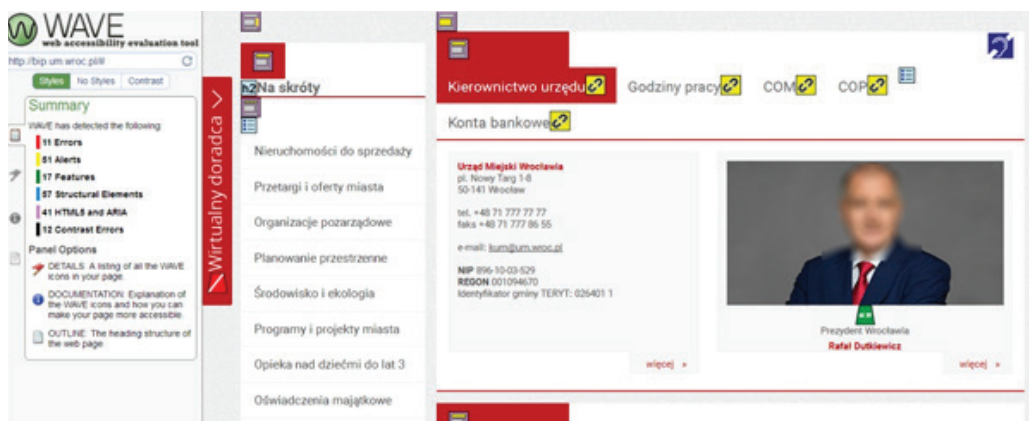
WAVE
web accessibility evaluation tool
http://bip.um.wroc.pl/#

Styles No Styles Contrast

Summary
WAVE has detected the following:
11 Errors
51 Alerts
17 Features
57 Structural Elements
41 HTML5 and ARIA
12 Contrast Errors

Panel Options
DETAILS: A listing of all the WAVE icons in your page.
DOCUMENTATION: Explanation of the WAVE icons and how you can make your page more accessible.
OUTLINE: The heading structure of the web page.

Wirtualny doradca

h2 Na skróty
Nieruchomości do sprzedaży
Przetargi i oferty miasta
Organizacje pozarządowe
Planowanie przestrzenne
Środowisko i ekologia
Programy i projekty miasta
Opieka nad dziećmi do lat 3
Oświadczenia majątkowe

Kierownictwo urzędu Godziny pracy COM COP
Konta bankowe

Urząd Miejski Wrocławia
pl. Nowy Targ 1-8
50-141 Wrocław

tel. +48 71 777 77 77
faks +48 71 777 86 55

e-mail: kum@um.wroc.pl

NIP 896-10-03-529
REGON 001094670
Identyfikator gminy TERYT: 026401 1

więcej »

Prezydent Wrocławia
Rafał Dutkiewicz

więcej »